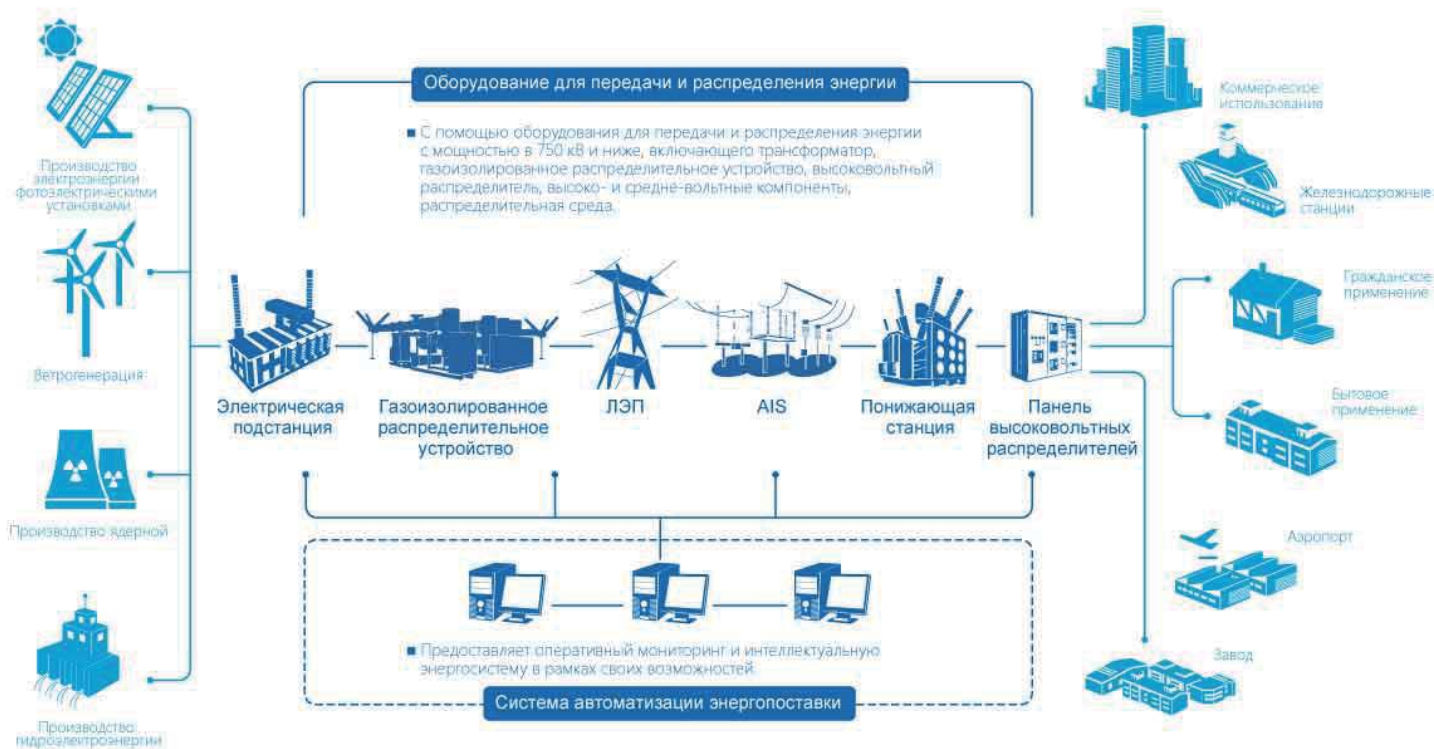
Оборудование для передачи и распределения энергии

■ С помощью оборудования для передачи и распределения энергии с мощностью в 750 кВ и ниже, включающего трансформатор, газоизолированное распределительное устройство, высоковольтный распределитель, высоко- и средне-вольтные компоненты, распределительная среда.

Производство электроэнергии фотоэлектрическими установками

Ветрогенерация

Производство ядерной

Производство гидроэлектроэнергии

Электрическая подстанция

Газоизолированное распределительное устройство

ЛЭП

AIS

Понижающая станция

Панель высоковольтных распределителей

Коммерческое использование

Железнодорожные станции

Гражданское применение

Бытовое применение

Аэропорт

Завод

■ Предоставляет оперативный мониторинг и интеллектуальную энергосистему в рамках своих возможностей.

Система автоматизации энергопоставки